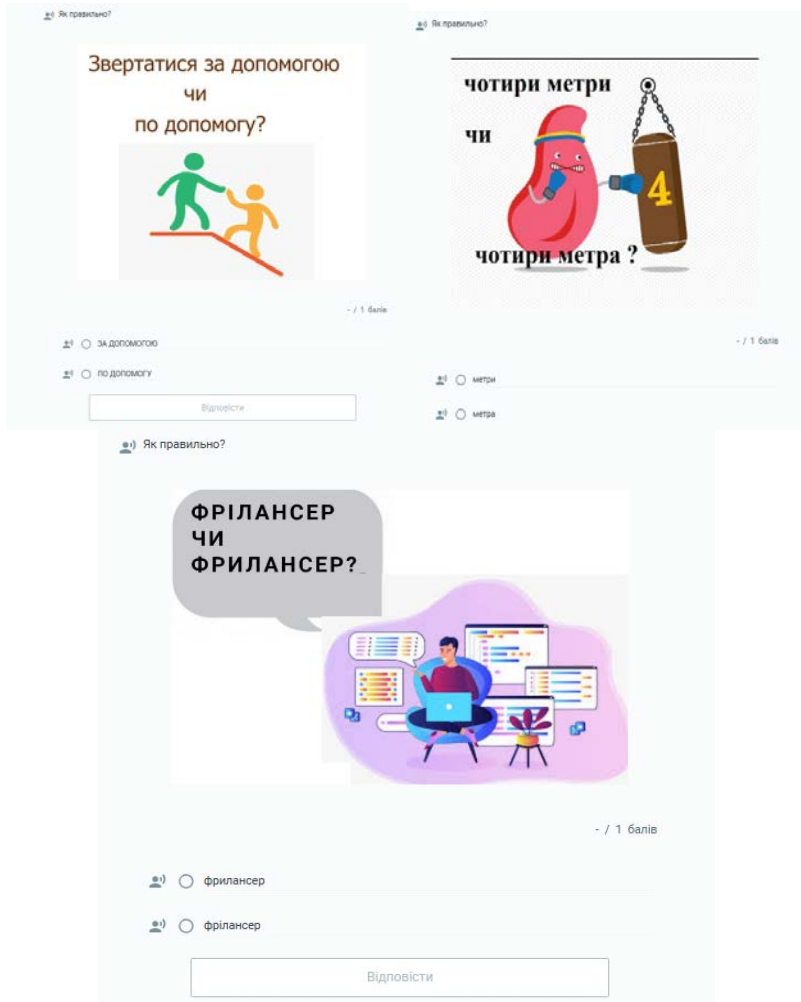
Як правильно?

Звертатися за допомогою
чи
по допомогу?

- / 1 балів

за допомогою

по допомогу

Відповісти

Як правильно?

чотири метри

чи

4

чотири метра ?

- / 1 балів

метри

метра

Як правильно?

ФРІЛАНСЕР
ЧИ
ФРИЛАНСЕР?

- / 1 балів

фрилансер

фрілансер

Відповісти